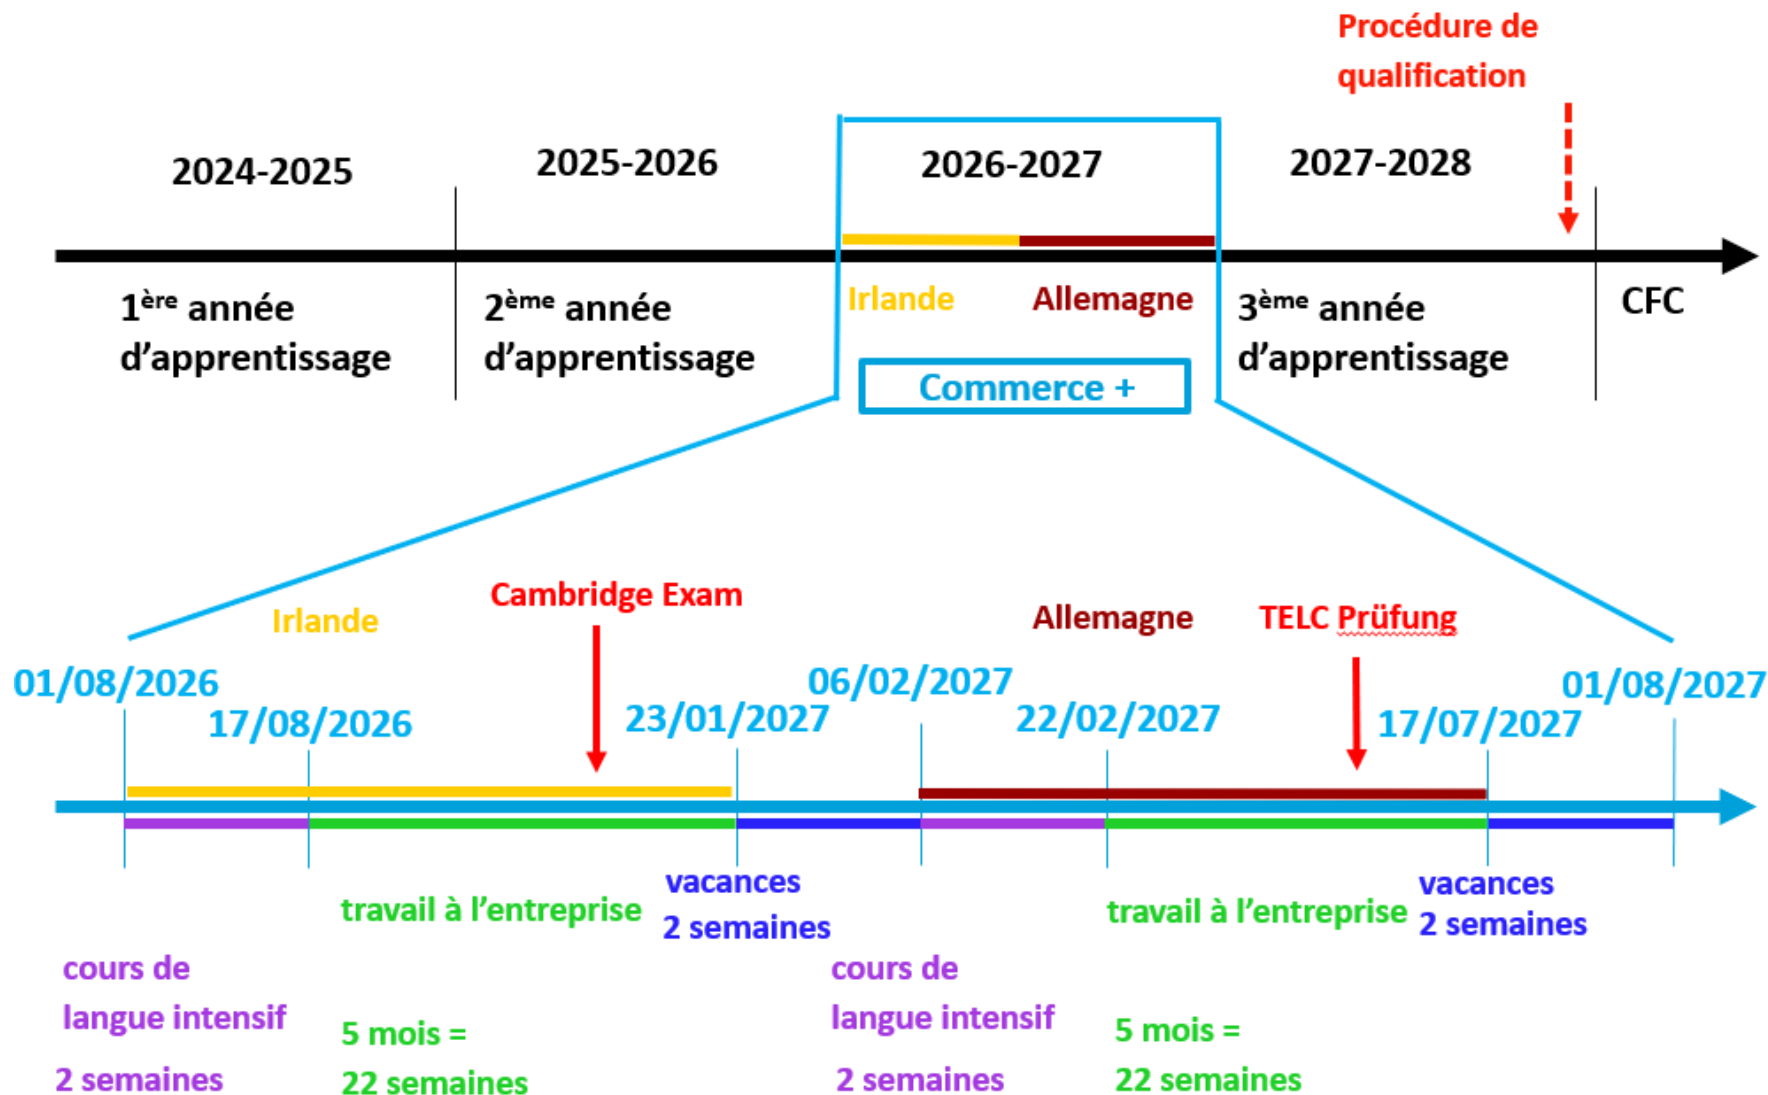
Procédure de qualification

2024-2025

2025-2026

2026-2027

2027-2028

1$^{ère}$ année d'apprentissage

2$^{ème}$ année d'apprentissage

Irlande

Allemagne

3$^{ème}$ année d'apprentissage

CFC

Commerce +

Irlande

Cambridge Exam

Allemagne

TELC Prüfung

01/08/2026

17/08/2026

23/01/2027

06/02/2027

22/02/2027

17/07/2027

01/08/2027

travail à l'entreprise

vacances 2 semaines

travail à l'entreprise

vacances 2 semaines

cours de langue intensif

2 semaines

5 mois = 22 semaines

cours de langue intensif

2 semaines

5 mois = 22 semaines